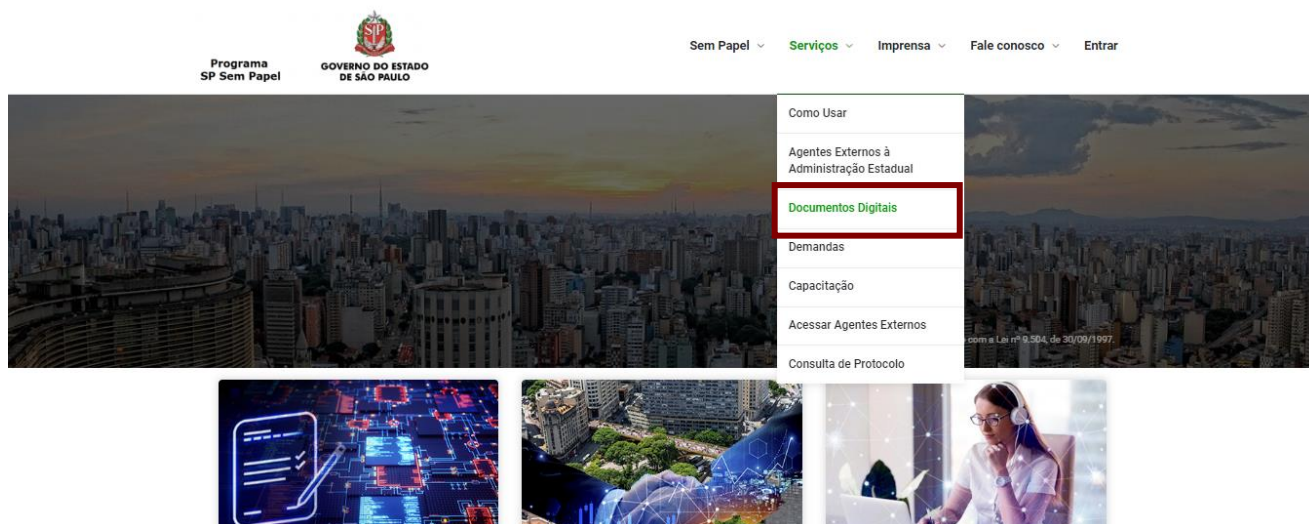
Programa SP Sem Papel

GOVERNO DO ESTADO DE SÃO PAULO

Sem Papel ⌄ Serviços ⌄ Imprensa ⌄ Fale conosco ⌄ Entrar

Como Usar

Agentes Externos à Administração Estadual

Documentos Digitais

Demandas

Capacitação

Acessar Agentes Externos

Consulta de Protocolo

com a Lei nº 9.504, de 30/09/1997.